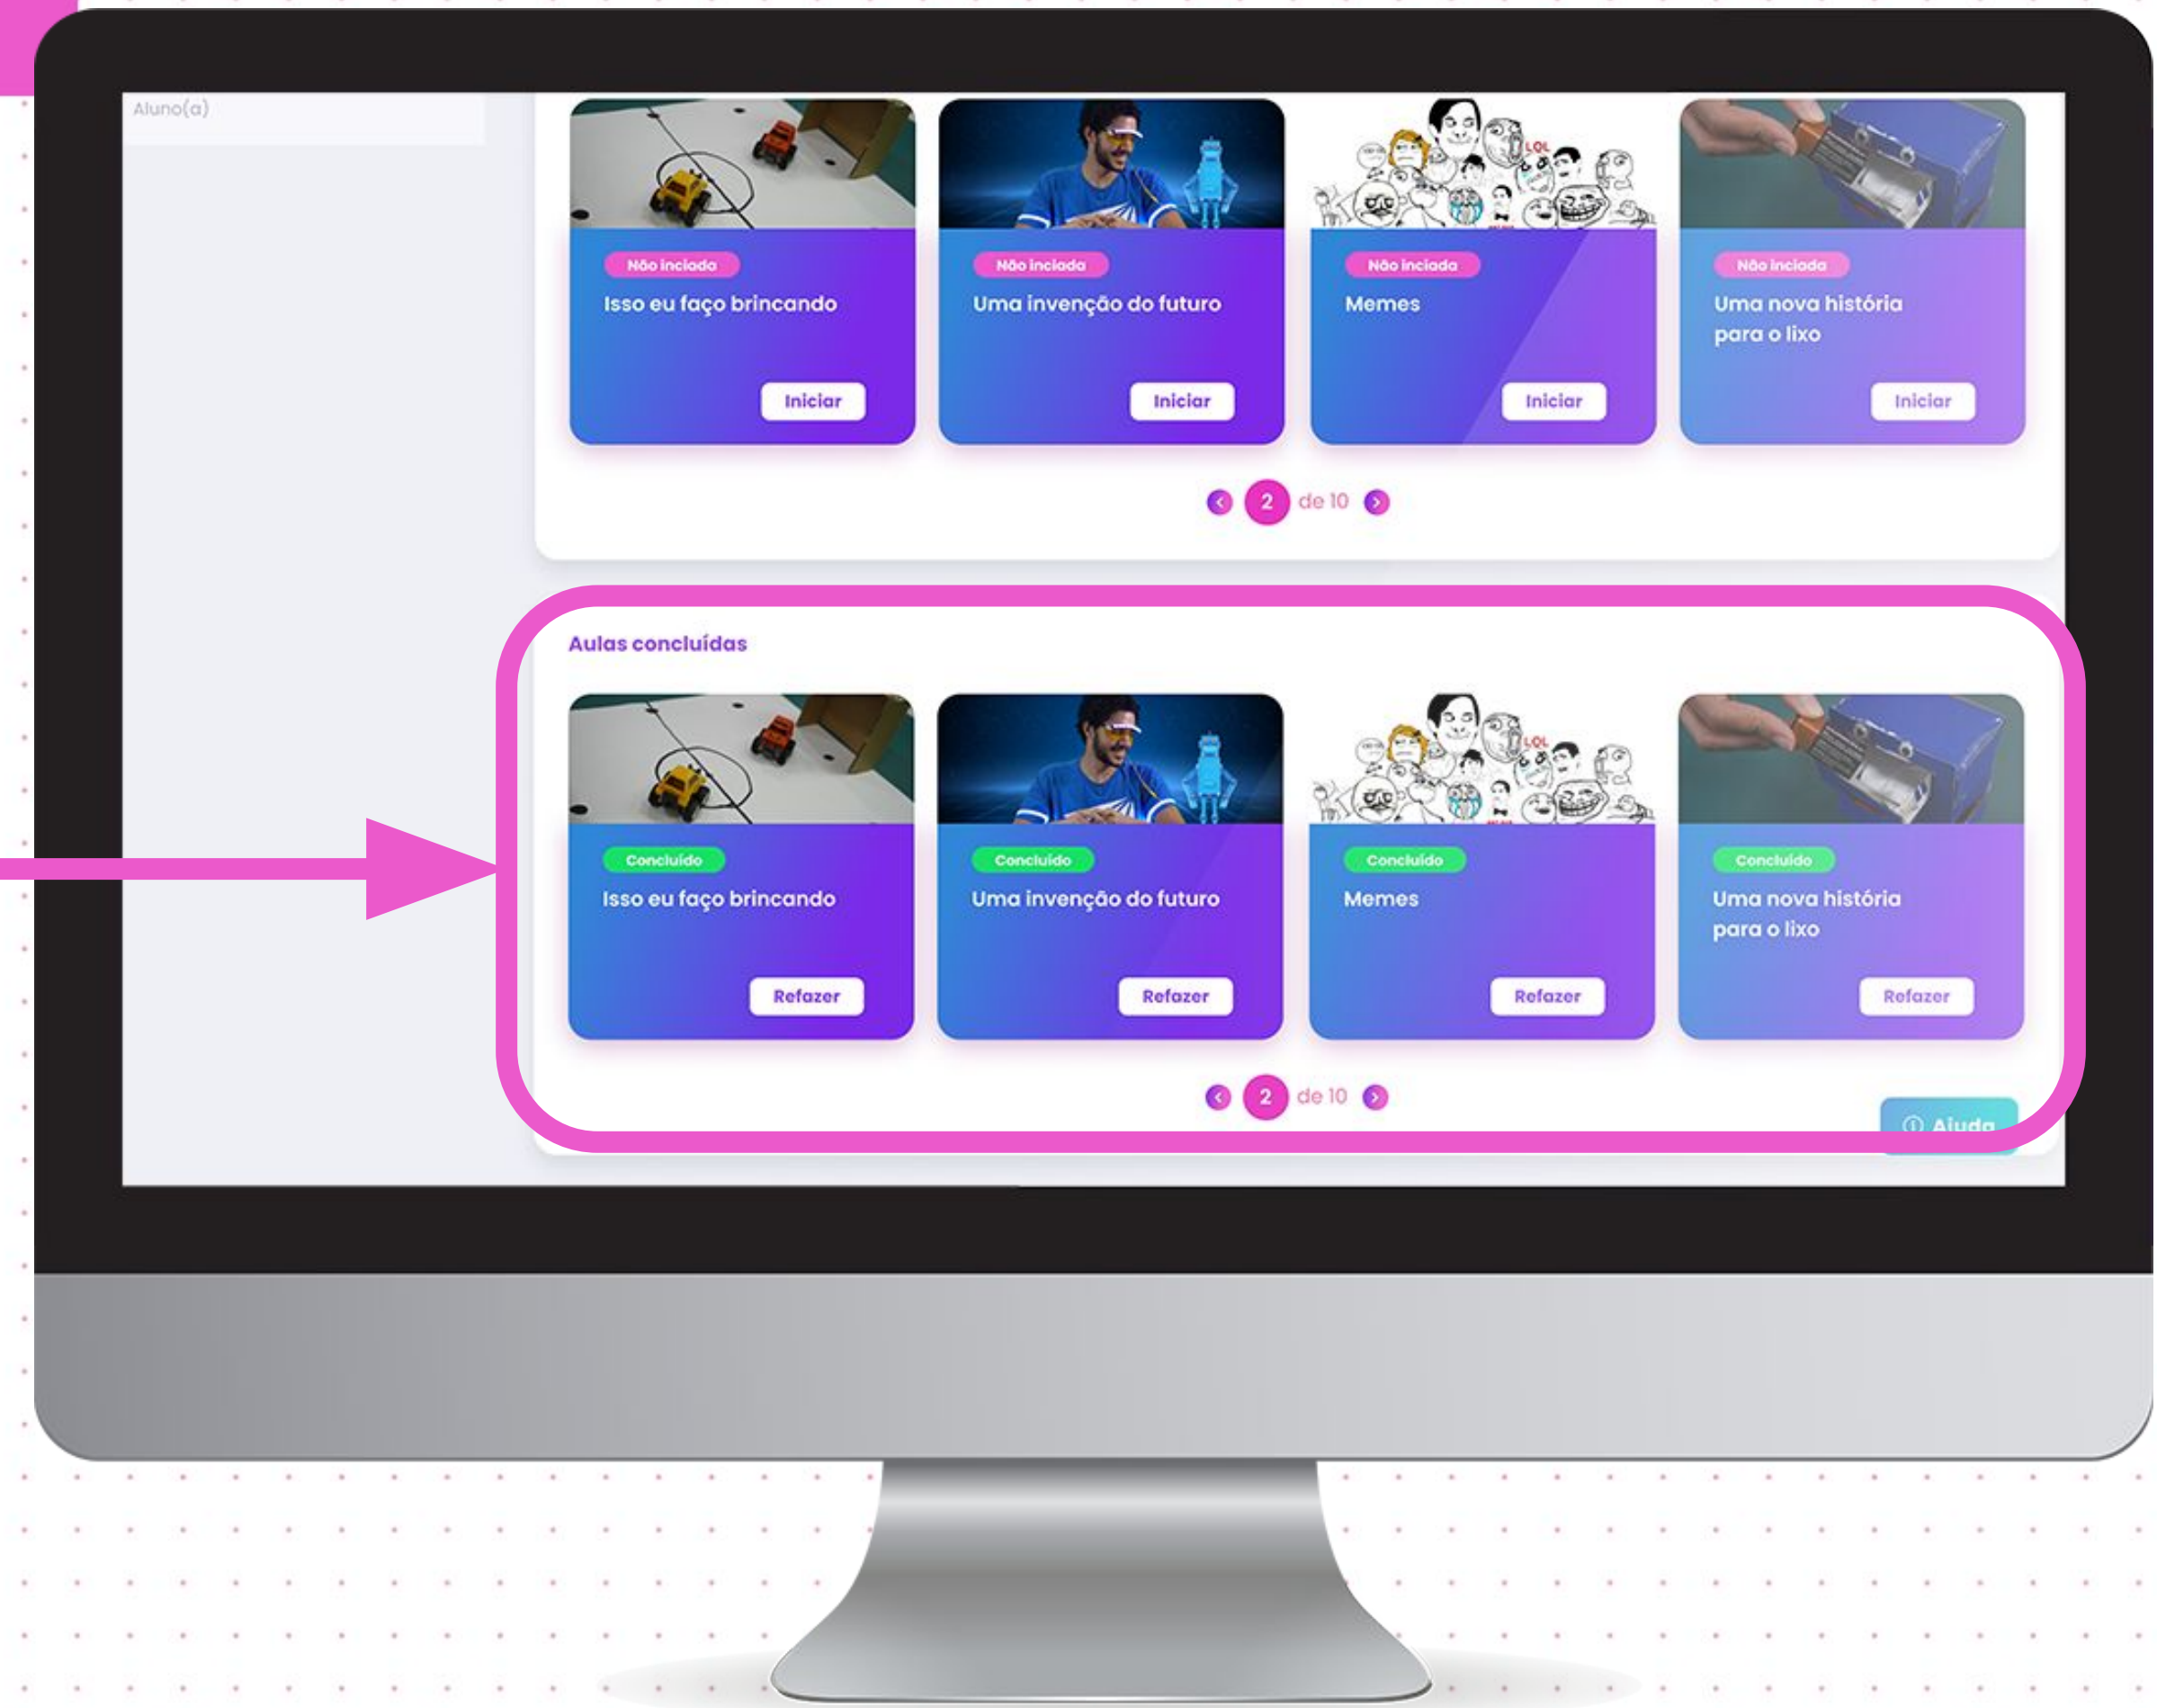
Aluno(a)

Não iniciado
Isso eu faço brincando
Iniciar

Não iniciada
Uma invenção do futuro
Iniciar

Não iniciada
LOL
Memes
Iniciar

Não iniciada
Uma nova história para o lixo
Iniciar

2 de 10

Aulas concluídas

Concluído
Isso eu faço brincando
Refazer

Concluído
Uma invenção do futuro
Refazer

LOL
Concluído
Memes
Refazer

Concluído
Uma nova história para o lixo
Refazer

2 de 10

Ajuda